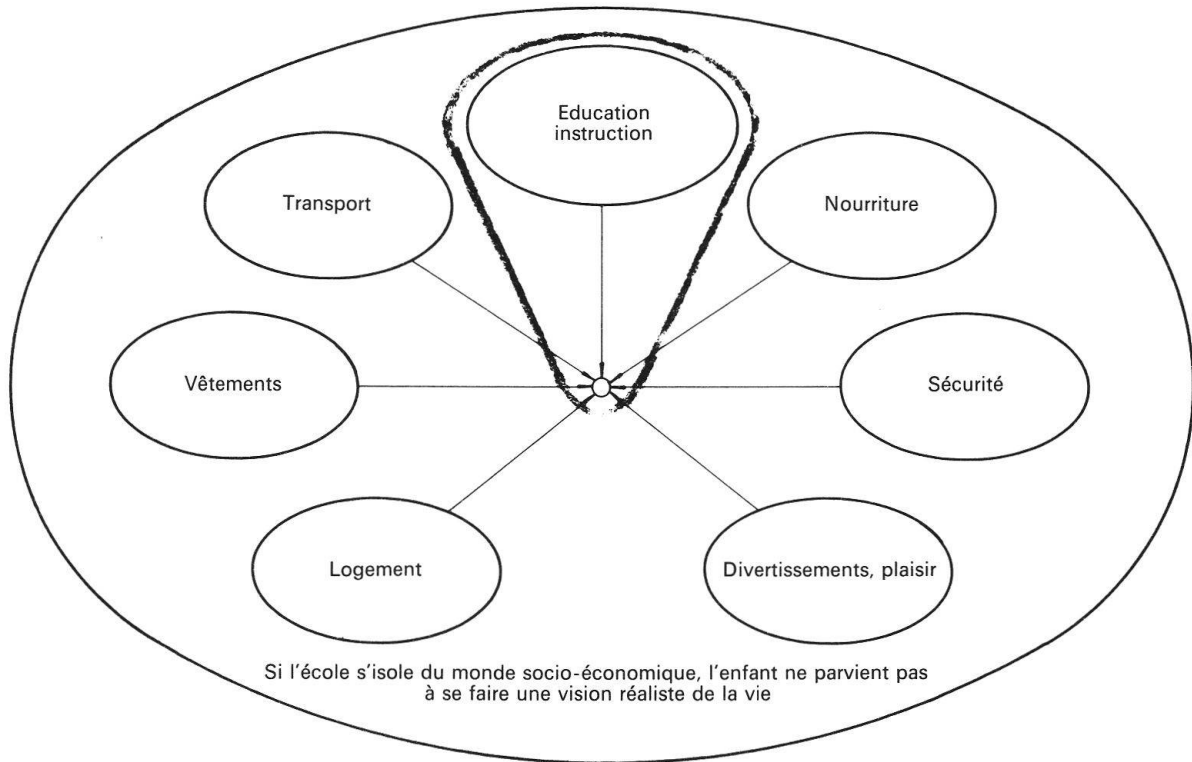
Education instruction

Transport

Nourriture

Vêtements

Sécurité

Logement

Divertissements, plaisir

Si l'école s'isole du monde socio-économique, l'enfant ne parvient pas à se faire une vision réaliste de la vie